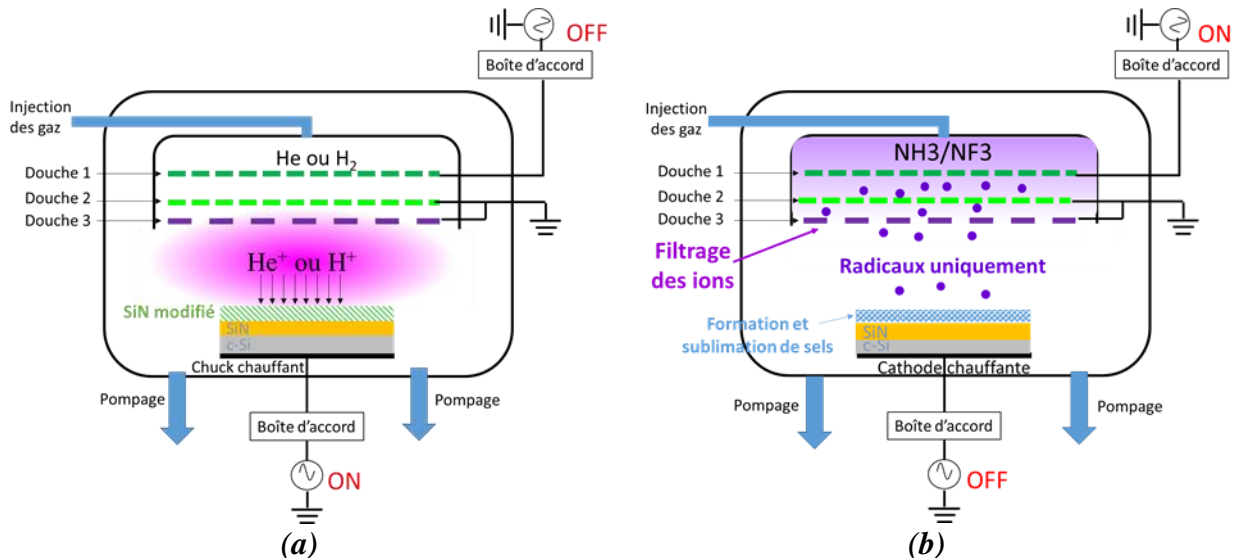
OFF
Boîte d'accord
Injection des gaz
He ou $H_2$
Douche 1
Douche 2
Douche 3
$He^+$ ou $H^+$
SiN modifié
SiN
c-Si
Chuck chauffant
Pompage
Pompage
Boîte d'accord
ON
(a)

ON
Boîte d'accord
Injection des gaz
NH3/NF3
Douche 1
Douche 2
Douche 3
Filtrage des ions
Radicaux uniquement
Formation et sublimation de sels
SiN
c-Si
Cathode chauffante
Pompage
Pompage
Boîte d'accord
OFF
(b)